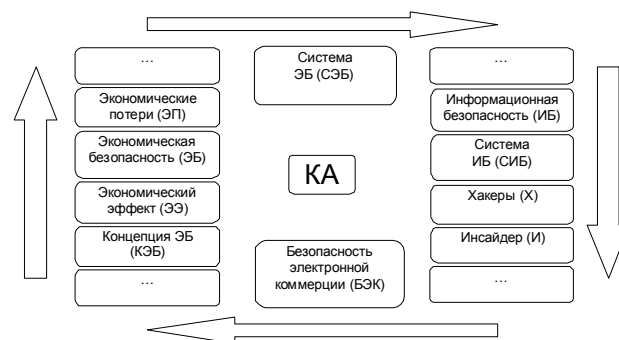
…

Экономические потери (ЭП)

Экономическая безопасность (ЭБ)

Экономический эффект (ЭЭ)

Концепция ЭБ (КЭБ)

…

Система ЭБ (СЭБ)

КА

Безопасность электронной коммерции (БЭК)

…

Информационная безопасность (ИБ)

Система ИБ (СИБ)

Хакеры (Х)

Инсайдер (И)

…